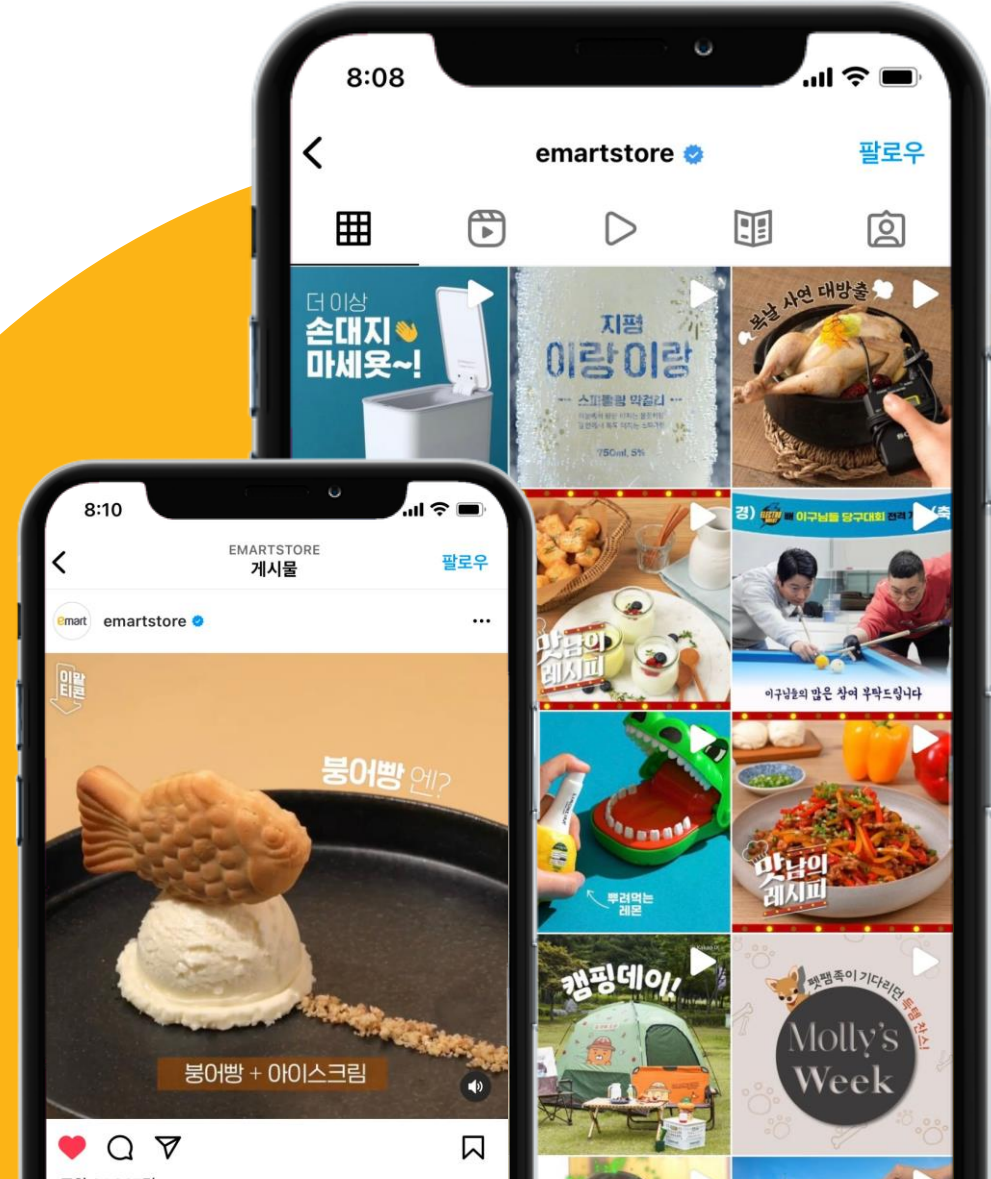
8:08

emartstore

팔로우

더 이상
손대지
마세욧~!

지평
이랑이랑
스파클링 막걸리
750ml, 5%

복날 사연 대방출

맛남의
레시피

이구님들 당구대회

이구님들의 많은 참여 부탁드립니다

뿌려먹는
레몬

맛남의
레시피

캠핑데이!

펫팸족이 기다리던 특별 간식
Molly's
Week

8:10

EMARTSTORE
게시물

팔로우

emart emartstore

이말
티콘

붕어빵 엔?

붕어빵 + 아이스크림